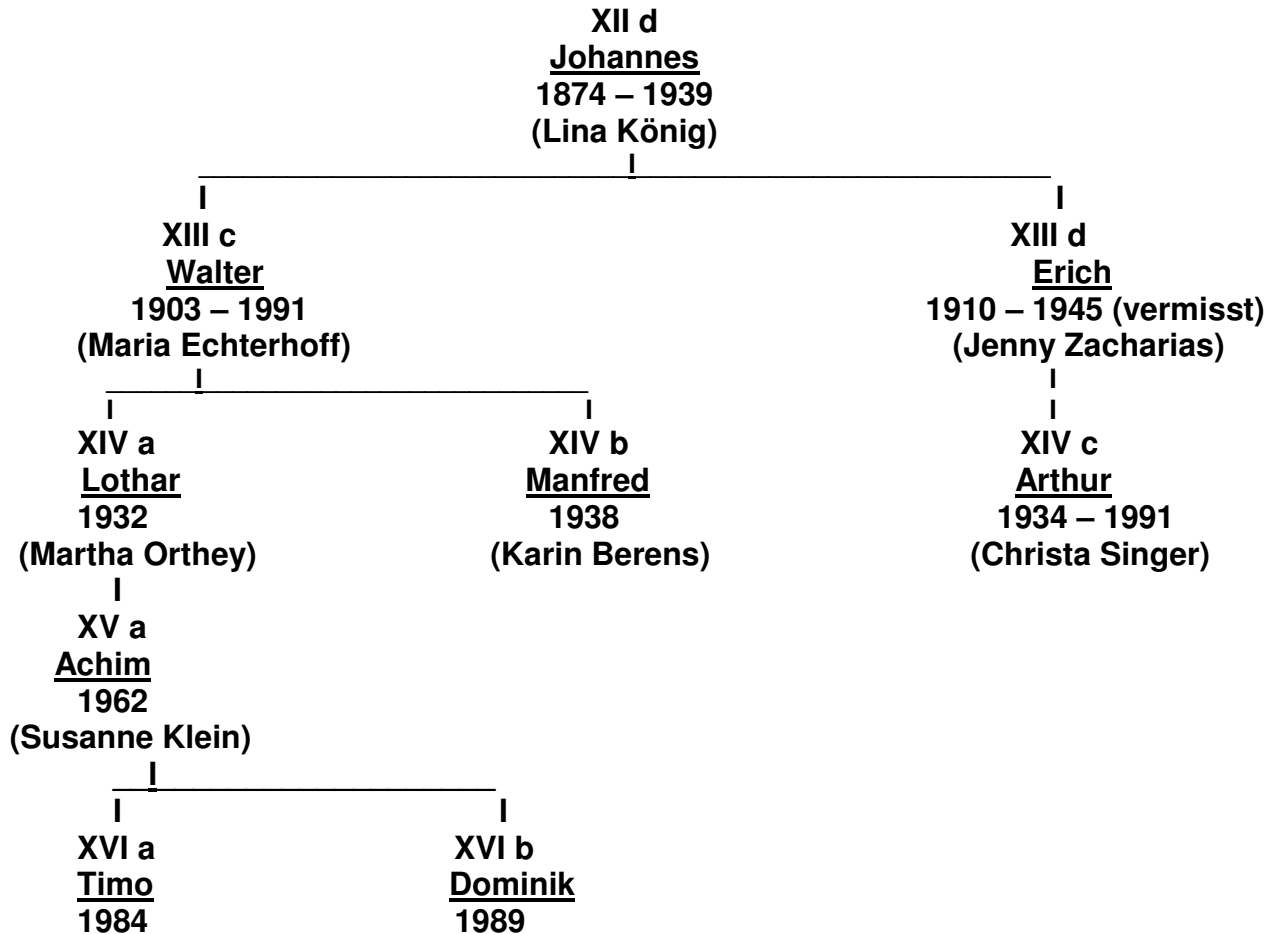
XII d
Johannes
1874 – 1939
(Lina König)

XIII c
Walter
1903 – 1991
(Maria Echterhoff)

XIII d
Erich
1910 – 1945 (vermisst)
(Jenny Zacharias)

XIV a
Lothar
1932
(Martha Orthey)

XIV b
Manfred
1938
(Karin Berens)

XIV c
Arthur
1934 – 1991
(Christa Singer)

XV a
Achim
1962
(Susanne Klein)

XVI a
Timo
1984

XVI b
Dominik
1989